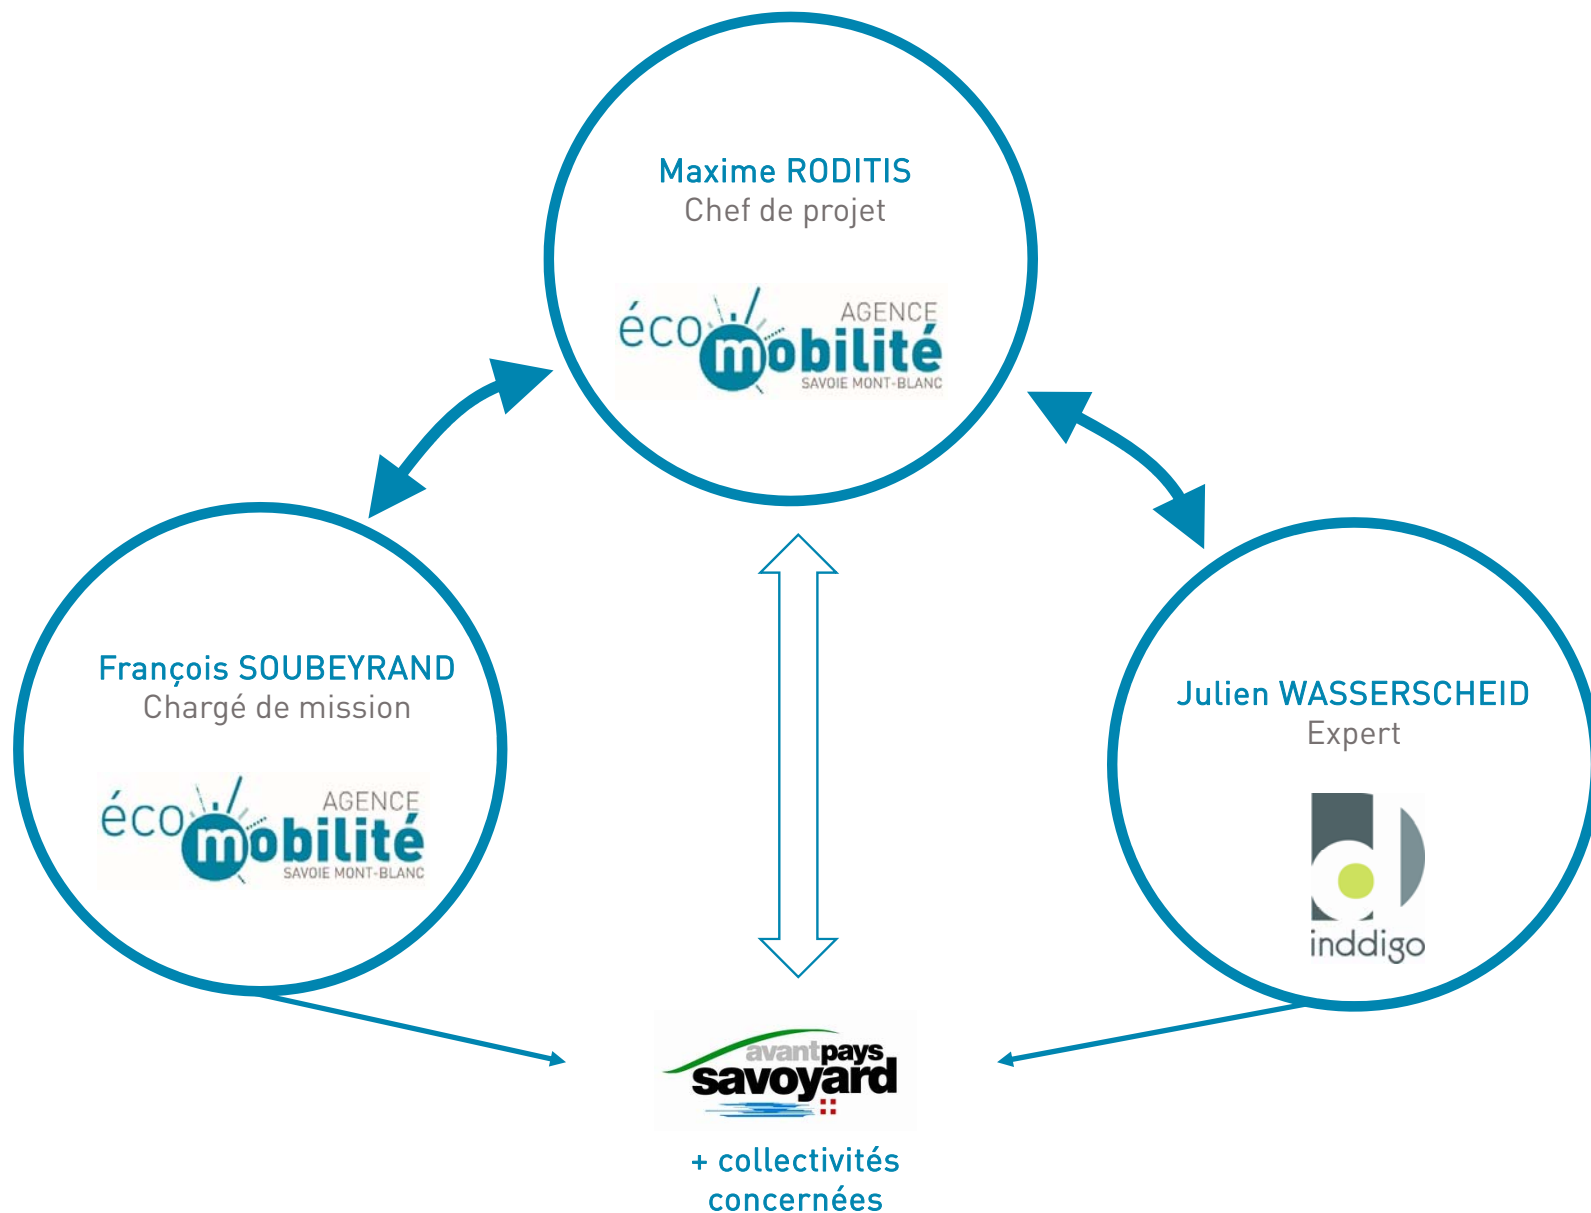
Maxime RODITIS
Chef de projet

éco AGENCE mobilité SAVOIE MONT-BLANC

François SOUBEYRAND
Chargé de mission

éco AGENCE mobilité SAVOIE MONT-BLANC

Julien WASSERSCHEID
Expert

inddigo

avant pays savoyard

+ collectivités concernées